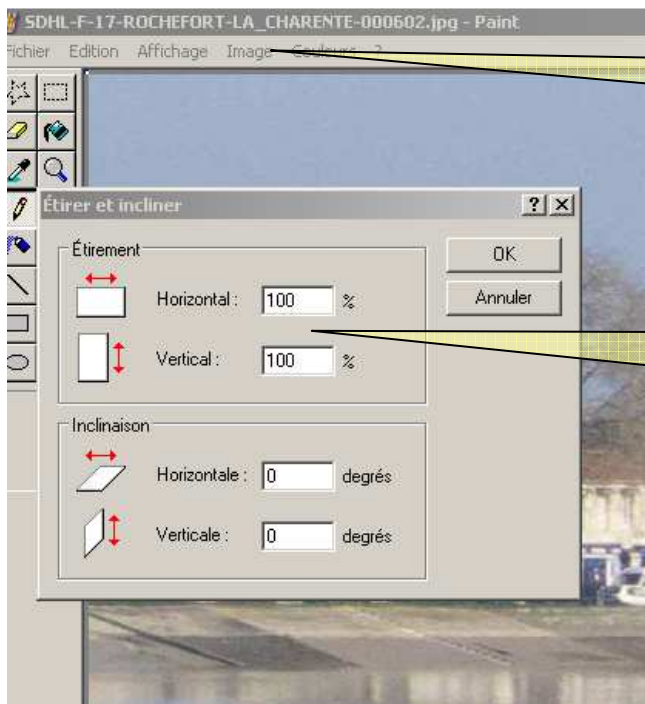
SDHL-F-17-ROCHEFORT-LA_CHARENTE-000602.jpg - Paint

Fichier Edition Affichage Image Couleurs ?

Étirer et incliner

?

Étirement

Horizontal : 100 %

Vertical : 100 %

OK

Annuler

Inclinaison

Horizontale : 0 degrés

Verticale : 0 degrés